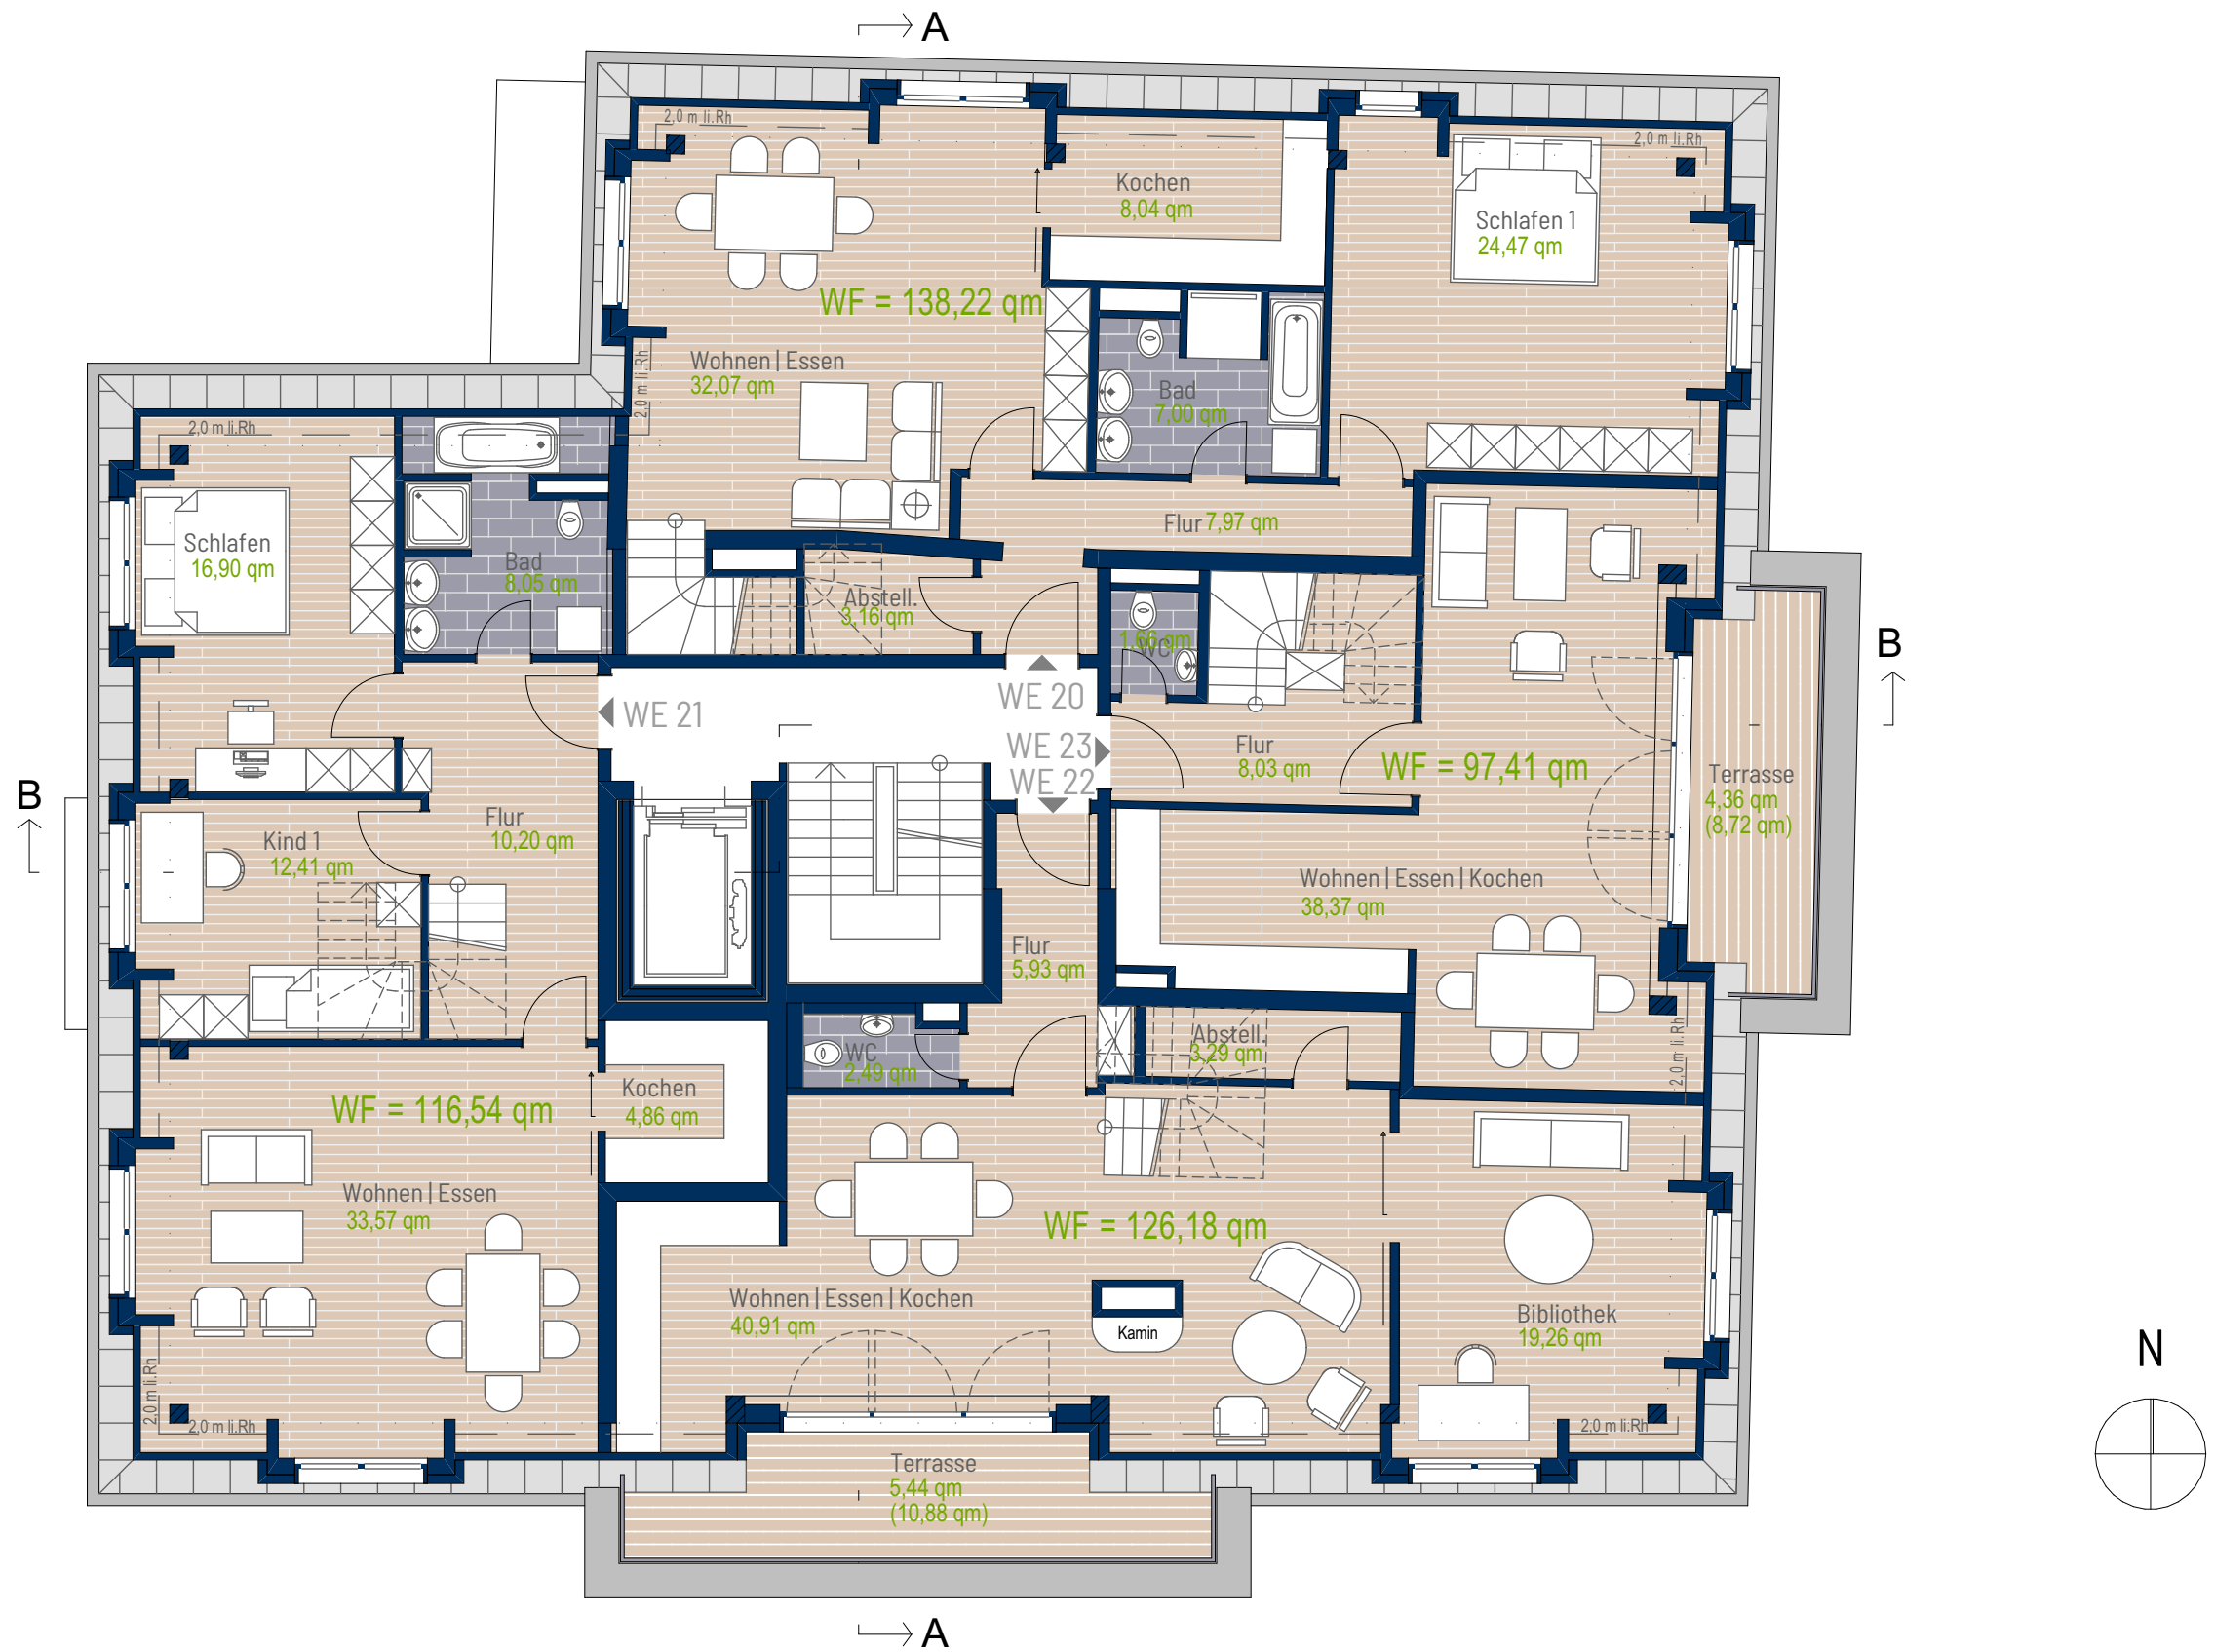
A

2,0 m li.Rh

Kochen
8,04 qm

2,0 m li.Rh

Schlafen 1
24,47 qm

WF = 138,22 qm

Wohnen | Essen
32,07 qm

2,0 m li.Rh

Bad
7,00 qm

2,0 m li.Rh

Schlafen
16,90 qm

Bad
8,05 qm

Flur 7,97 qm

Abstell.
3,16 qm

1,66 qm
WC

B

WE 21

WE 20

WE 23
WE 22

Flur
8,03 qm

WF = 97,41 qm

Terrasse
4,36 qm
(8,72 qm)

B

Kind 1
12,41 qm

Flur
10,20 qm

Wohnen | Essen | Kochen
38,37 qm

Flur
5,93 qm

WC
2,49 qm

Abstell.
3,29 qm

2,0 m li.Rh

WF = 116,54 qm

Kochen
4,86 qm

Wohnen | Essen
33,57 qm

WF = 126,18 qm

Wohnen | Essen | Kochen
40,91 qm

Kamin

Bibliothek
19,26 qm

N

2,0 m li.Rh
2,0 m li.Rh

2,0 m li.Rh

Terrasse
5,44 qm
(10,88 qm)

A